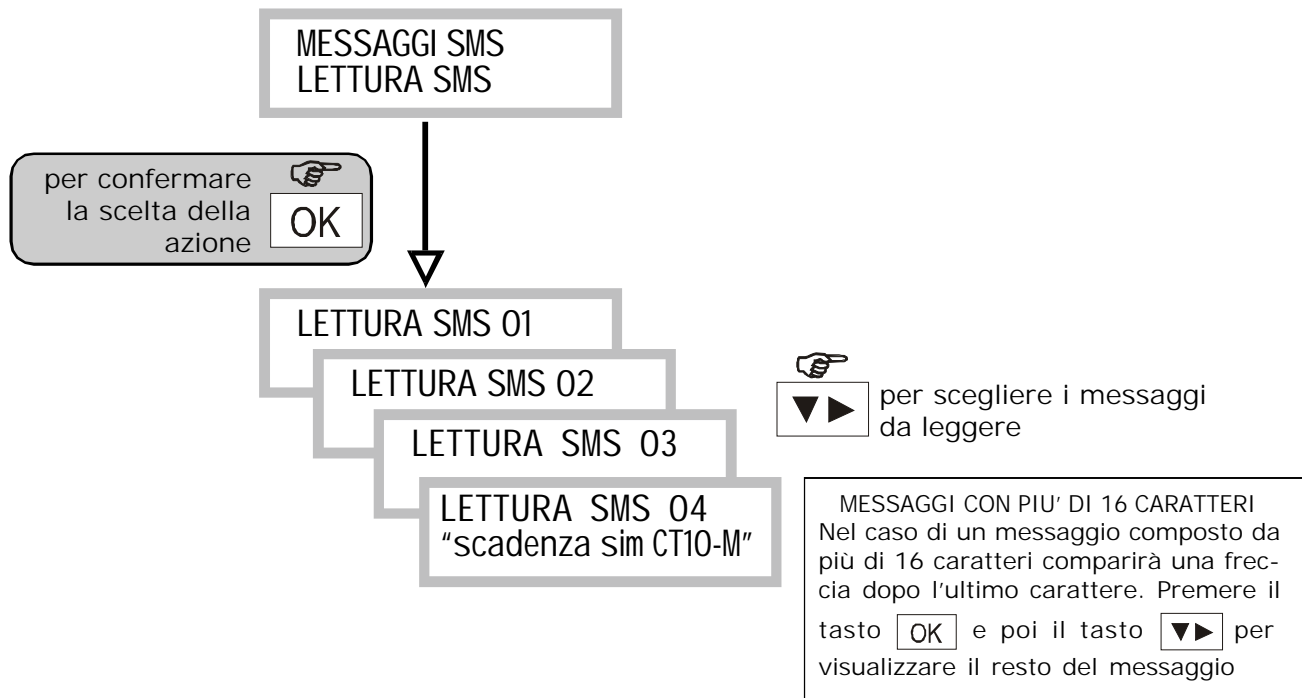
MESSAGGI SMS
LETTURA SMS

per confermare la scelta della azione

OK

LETTURA SMS 01

LETTURA SMS 02

LETTURA SMS 03

LETTURA SMS 04
"scadenza sim CT10-M"

▼▶ per scegliere i messaggi da leggere

MESSAGGI CON PIU' DI 16 CARATTERI
Nel caso di un messaggio composto da più di 16 caratteri comparirà una freccia dopo l'ultimo carattere. Premere il tasto OK e poi il tasto ▼▶ per visualizzare il resto del messaggio